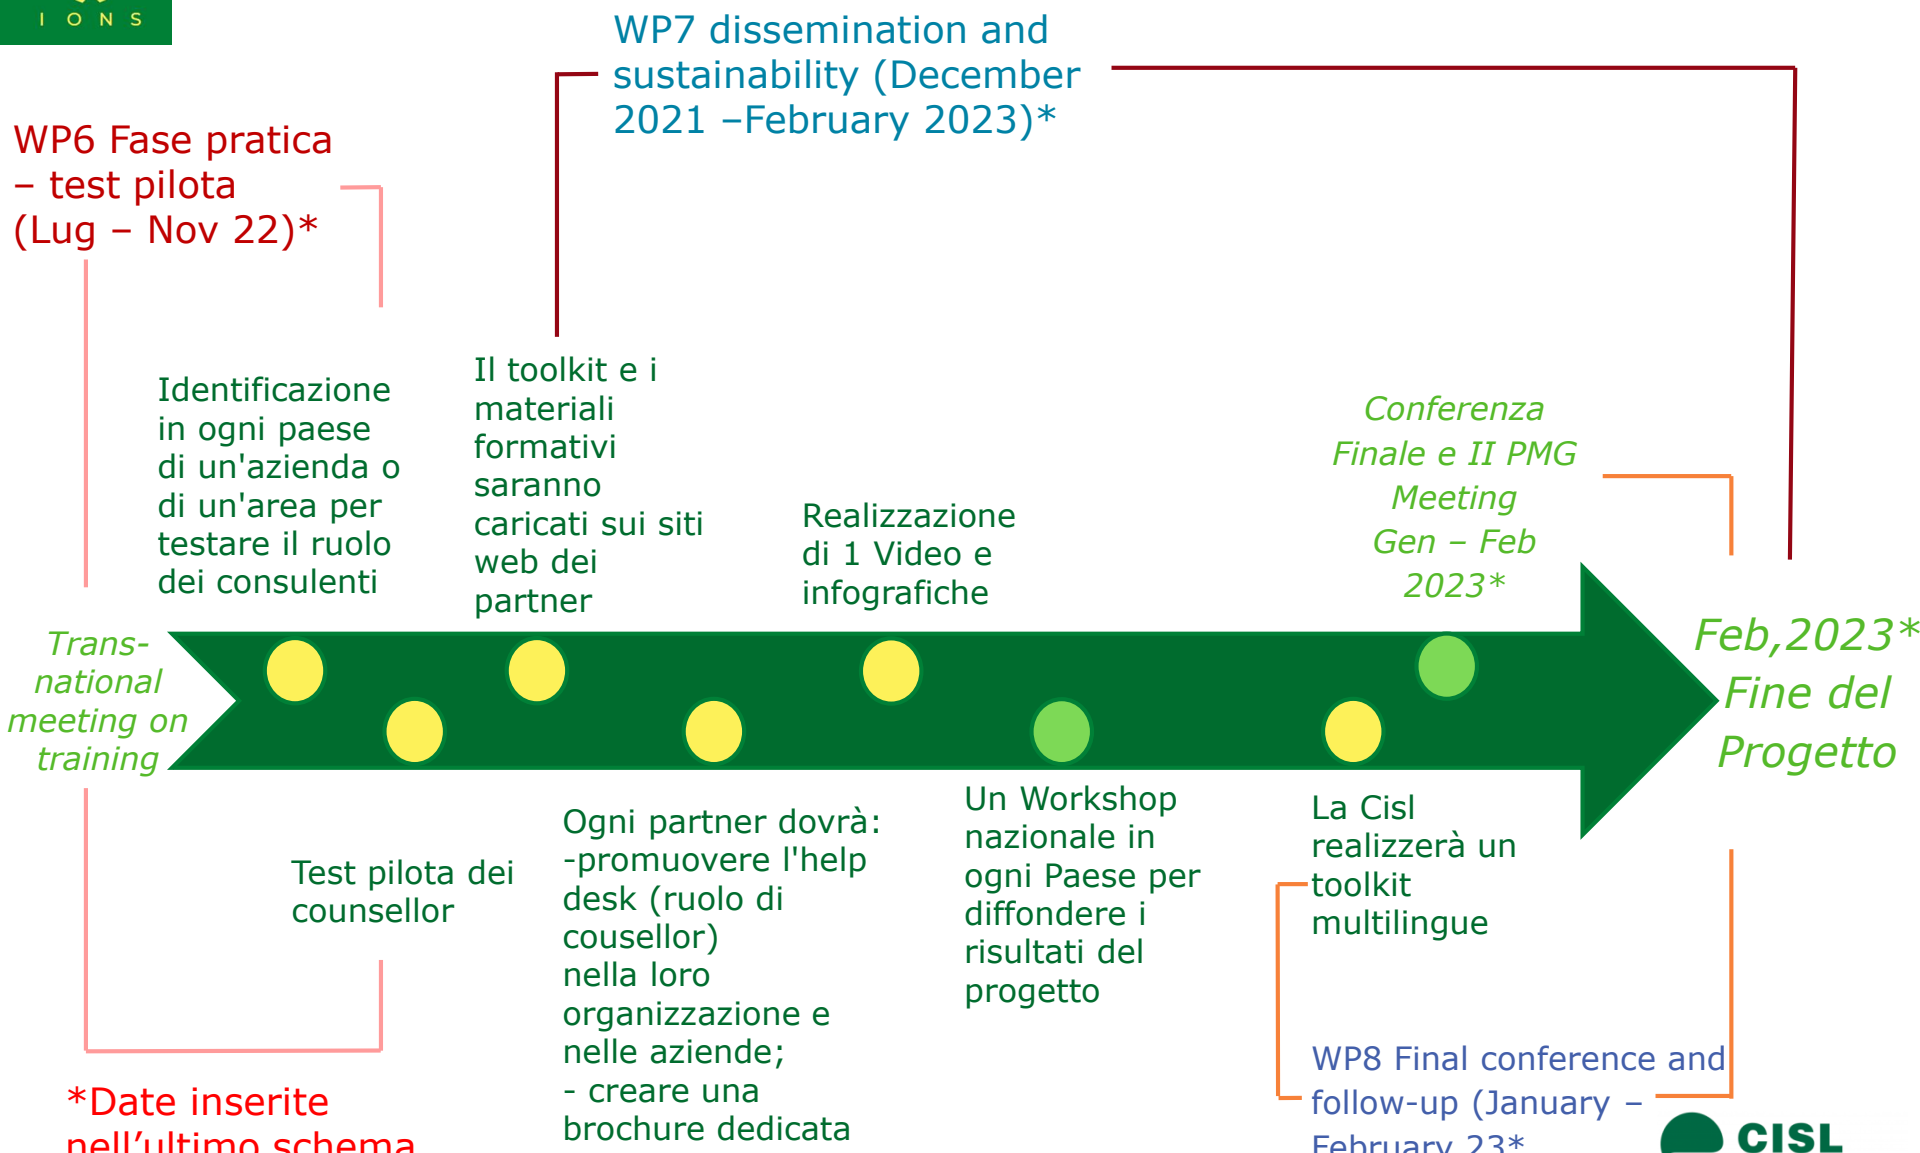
I O N S

WP7 dissemination and sustainability (December 2021 –February 2023)*

WP6 Fase pratica – test pilota (Lug – Nov 22)*

Identificazione in ogni paese di un'azienda o di un'area per testare il ruolo dei consulenti

Il toolkit e i materiali formativi saranno caricati sui siti web dei partner

Realizzazione di 1 Video e infografiche

Conferenza Finale e II PMG Meeting Gen – Feb 2023*

Trans-national meeting on training

Feb,2023* Fine del Progetto

Test pilota dei counsellor

Ogni partner dovrà: -promuovere l'help desk (ruolo di cousellor) nella loro organizzazione e nelle aziende; - creare una brochure dedicata

Un Workshop nazionale in ogni Paese per diffondere i risultati del progetto

La Cisl realizzerà un toolkit multilingue

WP8 Final conference and follow-up (January – February 23*

*Date inserite nell'ultimo schema

CISL